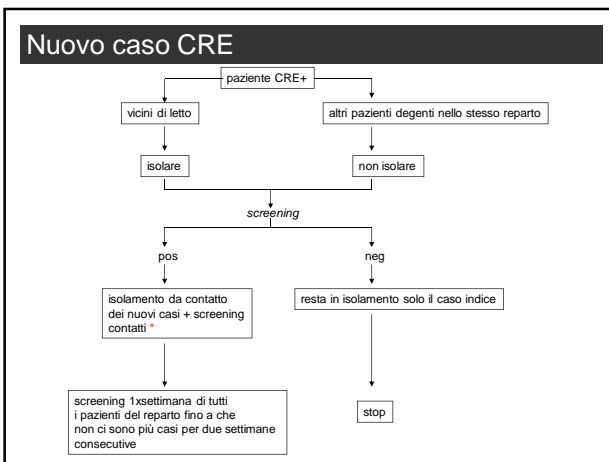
Nuovo caso CRE

paziente CRE+

vicini di letto

altri pazienti degenti nello stesso reparto

isolare

non isolare

*screening*

pos

neg

isolamento da contatto dei nuovi casi + screening contatti *

resta in isolamento solo il caso indice

screening 1xsettimana di tutti i pazienti del reparto fino a che non ci sono più casi per due settimane consecutive

stop